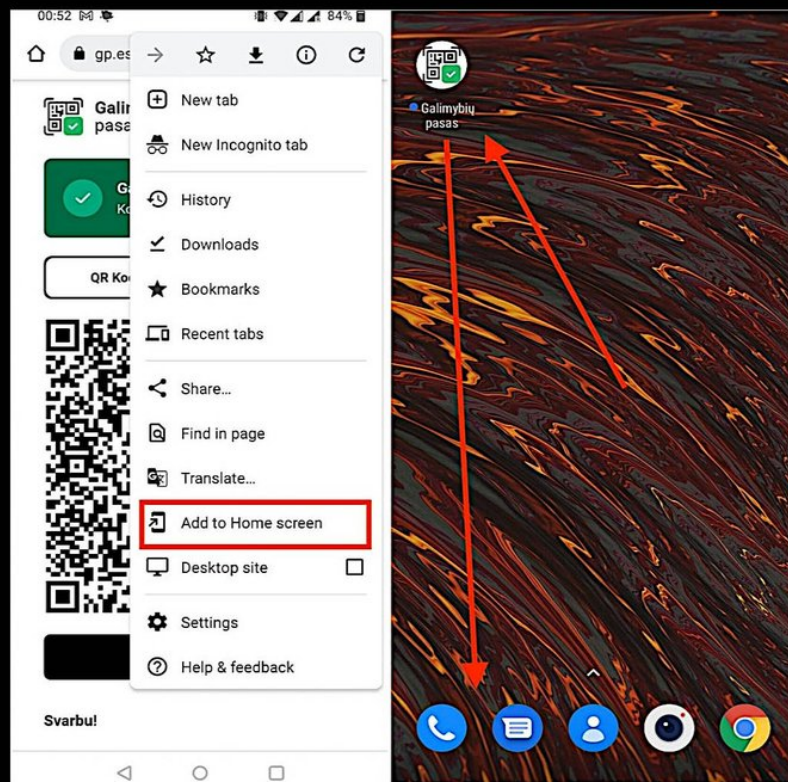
00:52 84%

gp.es

Galin pasa

G Ko

QR Ko

Svarbu!

New tab

New Incognito tab

History

Downloads

Bookmarks

Recent tabs

Share...

Find in page

Translate...

Add to Home screen

Desktop site

Settings

Help & feedback

Galimybių pasas